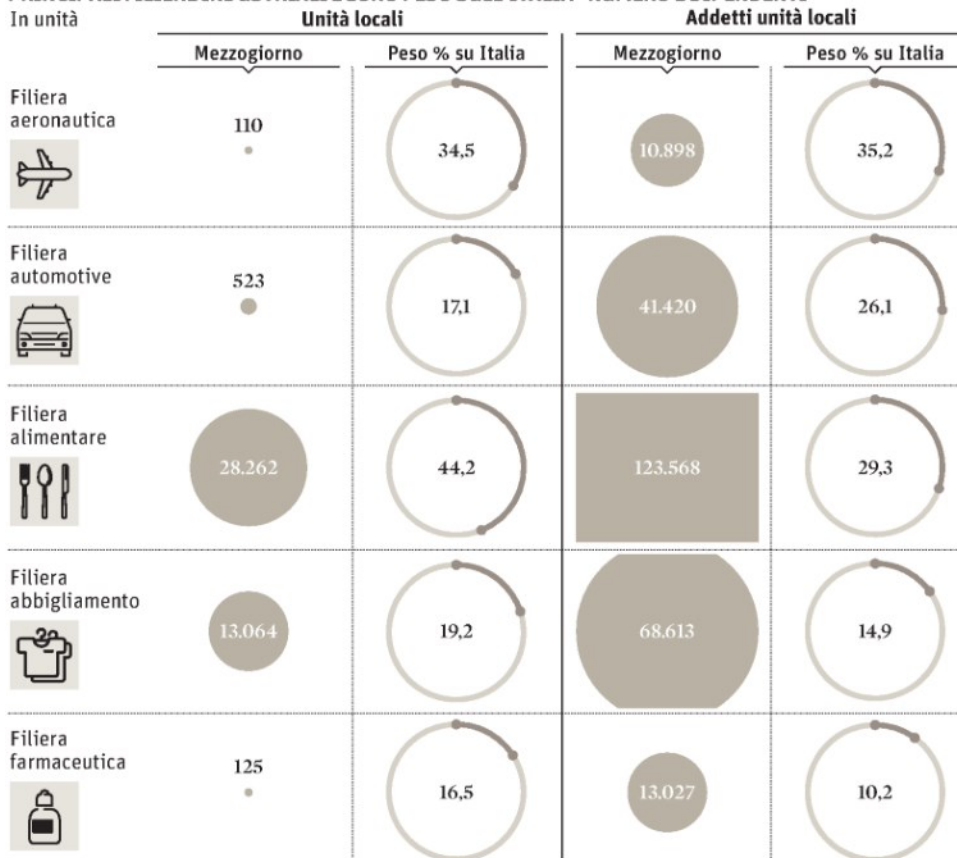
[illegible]

In unità

| | Unità locali | | Addetti unità locali | |
|---|---|---|---|---|
| | Mezzogiorno | Peso % su Italia | Mezzogiorno | Peso % su Italia |
| Filiera aeronautica | 110 | 34,5 | 10.898 | 35,2 |
| Filiera automotive | 523 | 17,1 | 41.420 | 26,1 |
| Filiera alimentare | 28.262 | 44,2 | 123.568 | 29,3 |
| Filiera abbigliamento | 13.064 | 19,2 | 68.613 | 14,9 |
| Filiera farmaceutica | 125 | 16,5 | 13.027 | 10,2 |